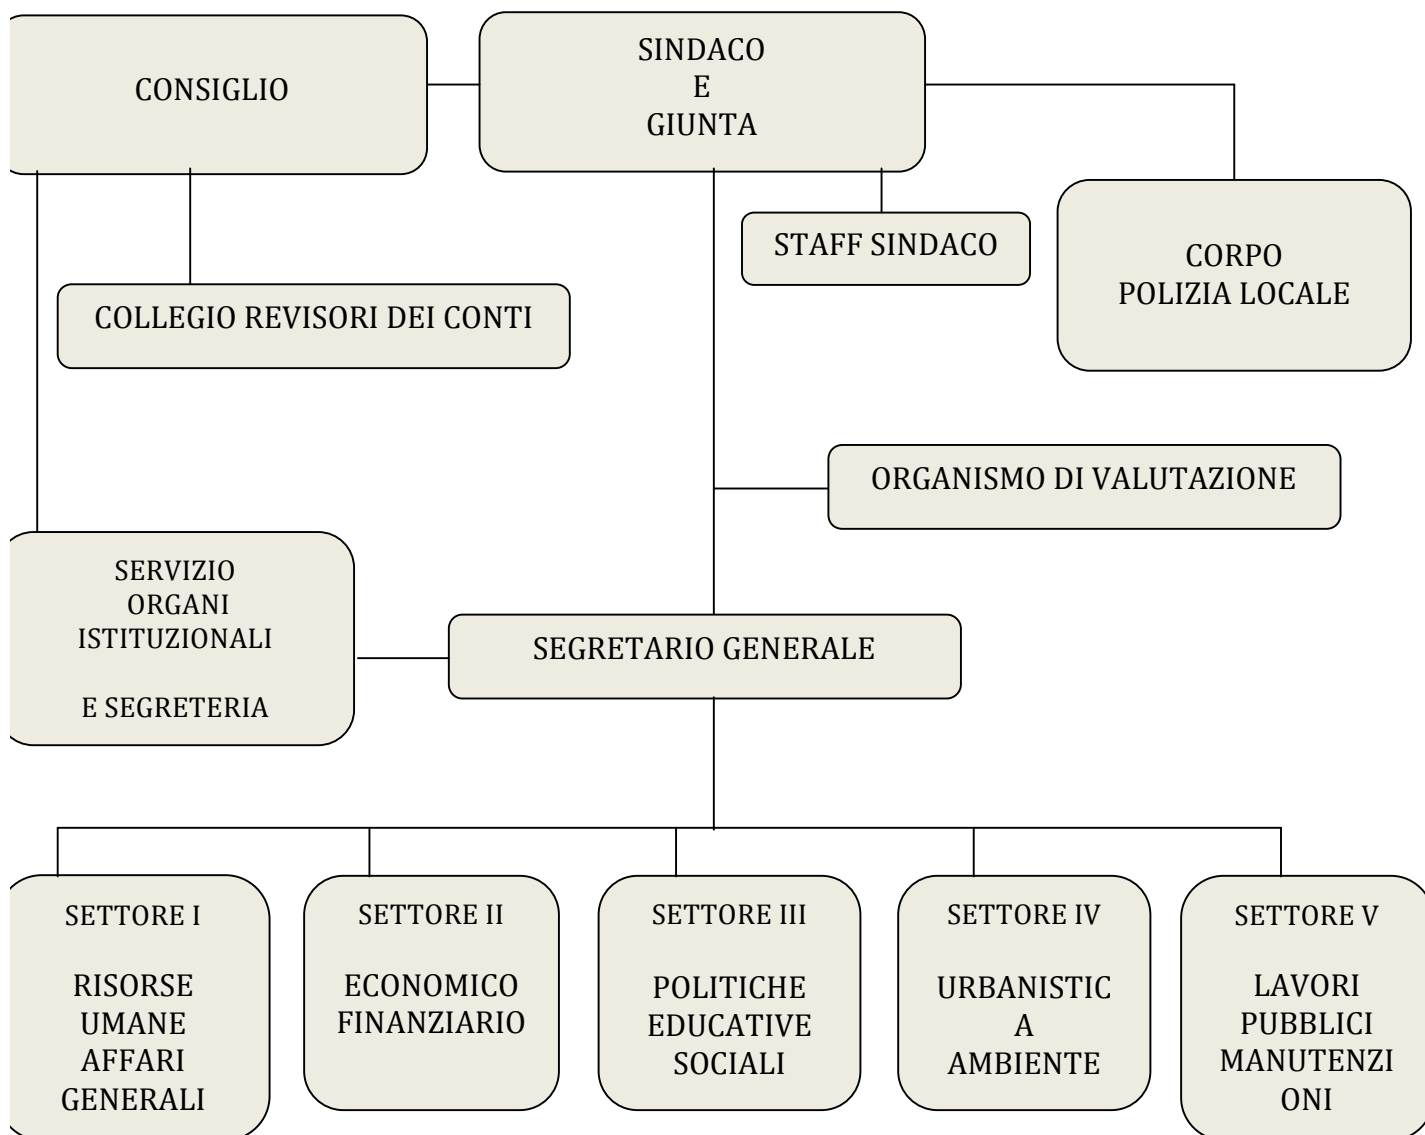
CONSIGLIO

SINDACO
E
GIUNTA

STAFF SINDACO

CORPO
POLIZIA LOCALE

COLLEGIO REVISORI DEI CONTI

ORGANISMO DI VALUTAZIONE

SERVIZIO
ORGANI
ISTITUZIONALI

E SEGRETERIA

SEGRETARIO GENERALE

SETTORE I

RISORSE
UMANE
AFFARI
GENERALI

SETTORE II

ECONOMICO
FINANZIARIO

SETTORE III

POLITICHE
EDUCATIVE
SOCIALI

SETTORE IV

URBANISTIC
A
AMBIENTE

SETTORE V

LAVORI
PUBBLICI
MANUTENZI
ONI